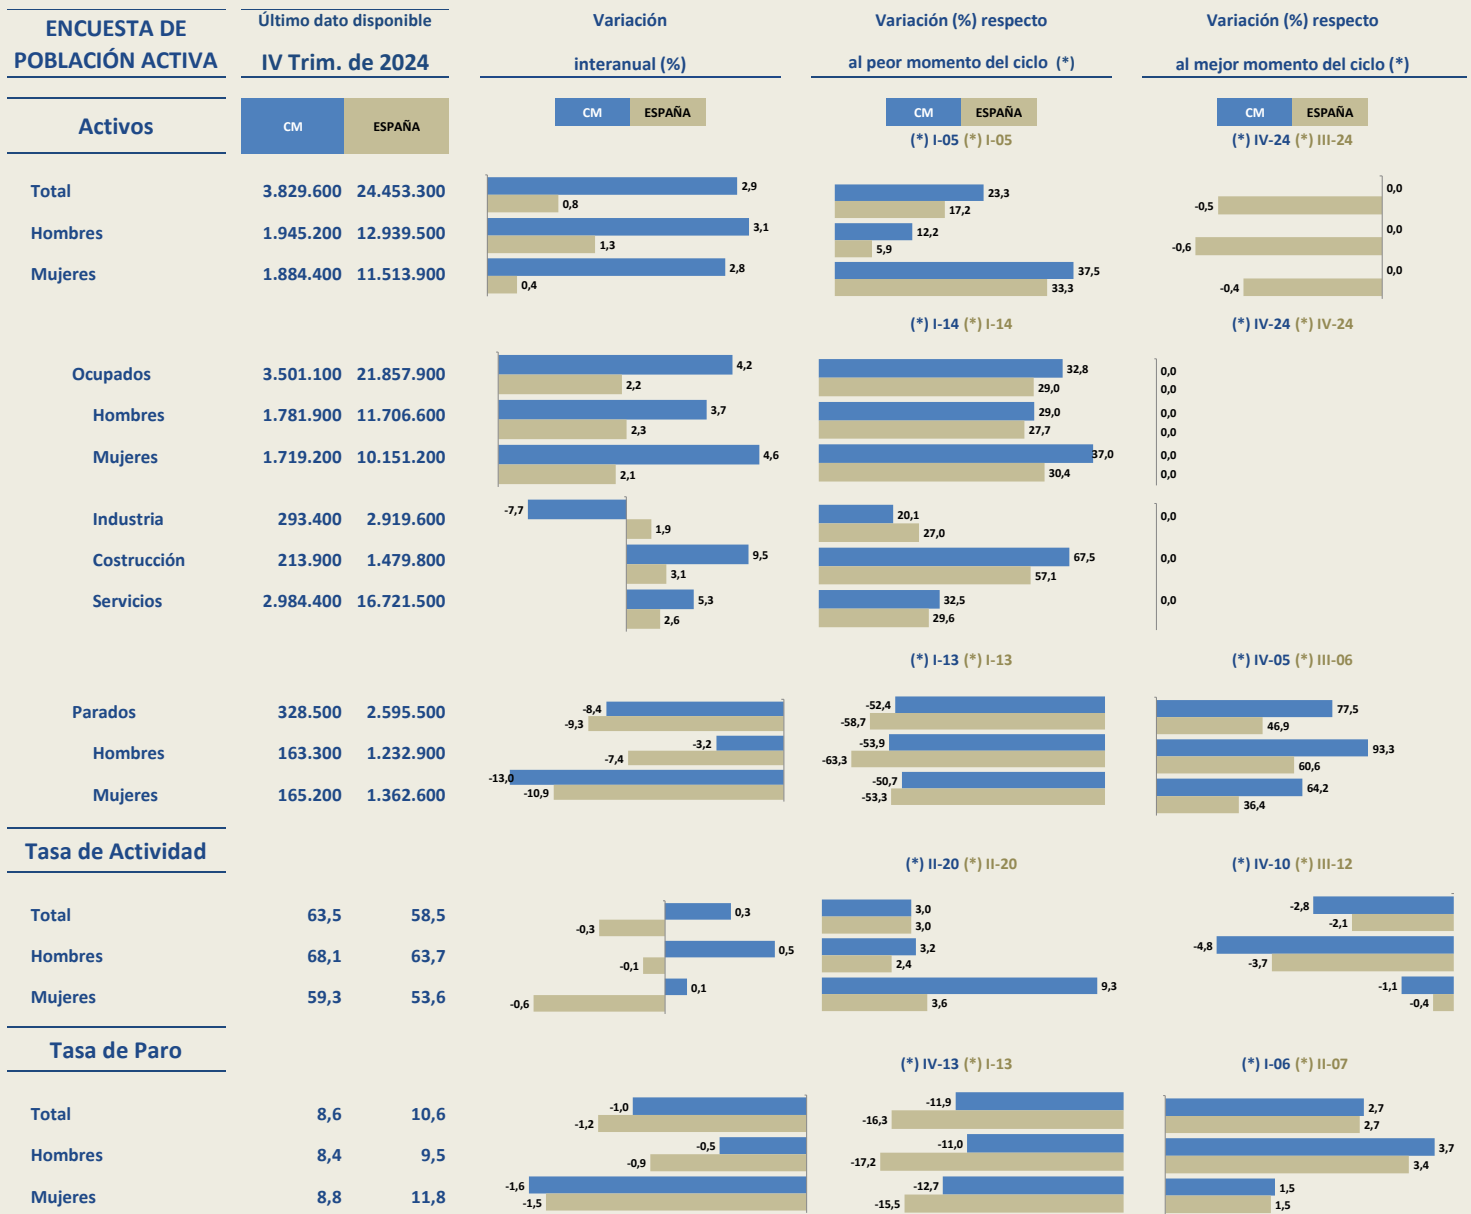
ENCUESTA DE POBLACIÓN ACTIVA

Último dato disponible
IV Trim. de 2024

Variación interanual (%)

Variación (%) respecto al peor momento del ciclo (*)

Variación (%) respecto al mejor momento del ciclo (*)

Activos

CM ESPAÑA

CM ESPAÑA

CM ESPAÑA

CM ESPAÑA

(*) I-05 (*) I-05

(*) IV-24 (*) III-24

| | CM | ESPAÑA |
|---|---|---|
| Total | 3.829.600 | 24.453.300 |
| Hombres | 1.945.200 | 12.939.500 |
| Mujeres | 1.884.400 | 11.513.900 |

2,9
0,8
3,1
1,3
2,8
0,4

23,3
17,2
12,2
5,9
37,5
33,3

0,0
-0,5
0,0
-0,6
0,0
-0,4

(*) I-14 (*) I-14

(*) IV-24 (*) IV-24

| | CM | ESPAÑA |
|---|---|---|
| Ocupados | 3.501.100 | 21.857.900 |
| Hombres | 1.781.900 | 11.706.600 |
| Mujeres | 1.719.200 | 10.151.200 |
| Industria | 293.400 | 2.919.600 |
| Costrucción | 213.900 | 1.479.800 |
| Servicios | 2.984.400 | 16.721.500 |

4,2
2,2
3,7
2,3
4,6
2,1
-7,7
1,9
9,5
3,1
5,3
2,6

32,8
29,0
29,0
27,7
37,0
30,4
20,1
27,0
67,5
57,1
32,5
29,6

0,0
0,0
0,0
0,0
0,0
0,0
0,0
0,0
0,0

(*) I-13 (*) I-13

(*) IV-05 (*) III-06

| | CM | ESPAÑA |
|---|---|---|
| Parados | 328.500 | 2.595.500 |
| Hombres | 163.300 | 1.232.900 |
| Mujeres | 165.200 | 1.362.600 |

-8,4
-9,3
-3,2
-7,4
-13,0
-10,9

-52,4
-58,7
-53,9
-63,3
-50,7
-53,3

77,5
46,9
93,3
60,6
64,2
36,4

Tasa de Actividad

(*) II-20 (*) II-20

(*) IV-10 (*) III-12

| | CM | ESPAÑA |
|---|---|---|
| Total | 63,5 | 58,5 |
| Hombres | 68,1 | 63,7 |
| Mujeres | 59,3 | 53,6 |

0,3
-0,3
0,5
-0,1
0,1
-0,6

3,0
3,0
3,2
2,4
9,3
3,6

-2,8
-2,1
-4,8
-3,7
-1,1
-0,4

Tasa de Paro

(*) IV-13 (*) I-13

(*) I-06 (*) II-07

| | CM | ESPAÑA |
|---|---|---|
| Total | 8,6 | 10,6 |
| Hombres | 8,4 | 9,5 |
| Mujeres | 8,8 | 11,8 |

-1,0
-1,2
-0,5
-0,9
-1,6
-1,5

-11,9
-16,3
-11,0
-17,2
-12,7
-15,5

2,7
2,7
3,7
3,4
1,5
1,5